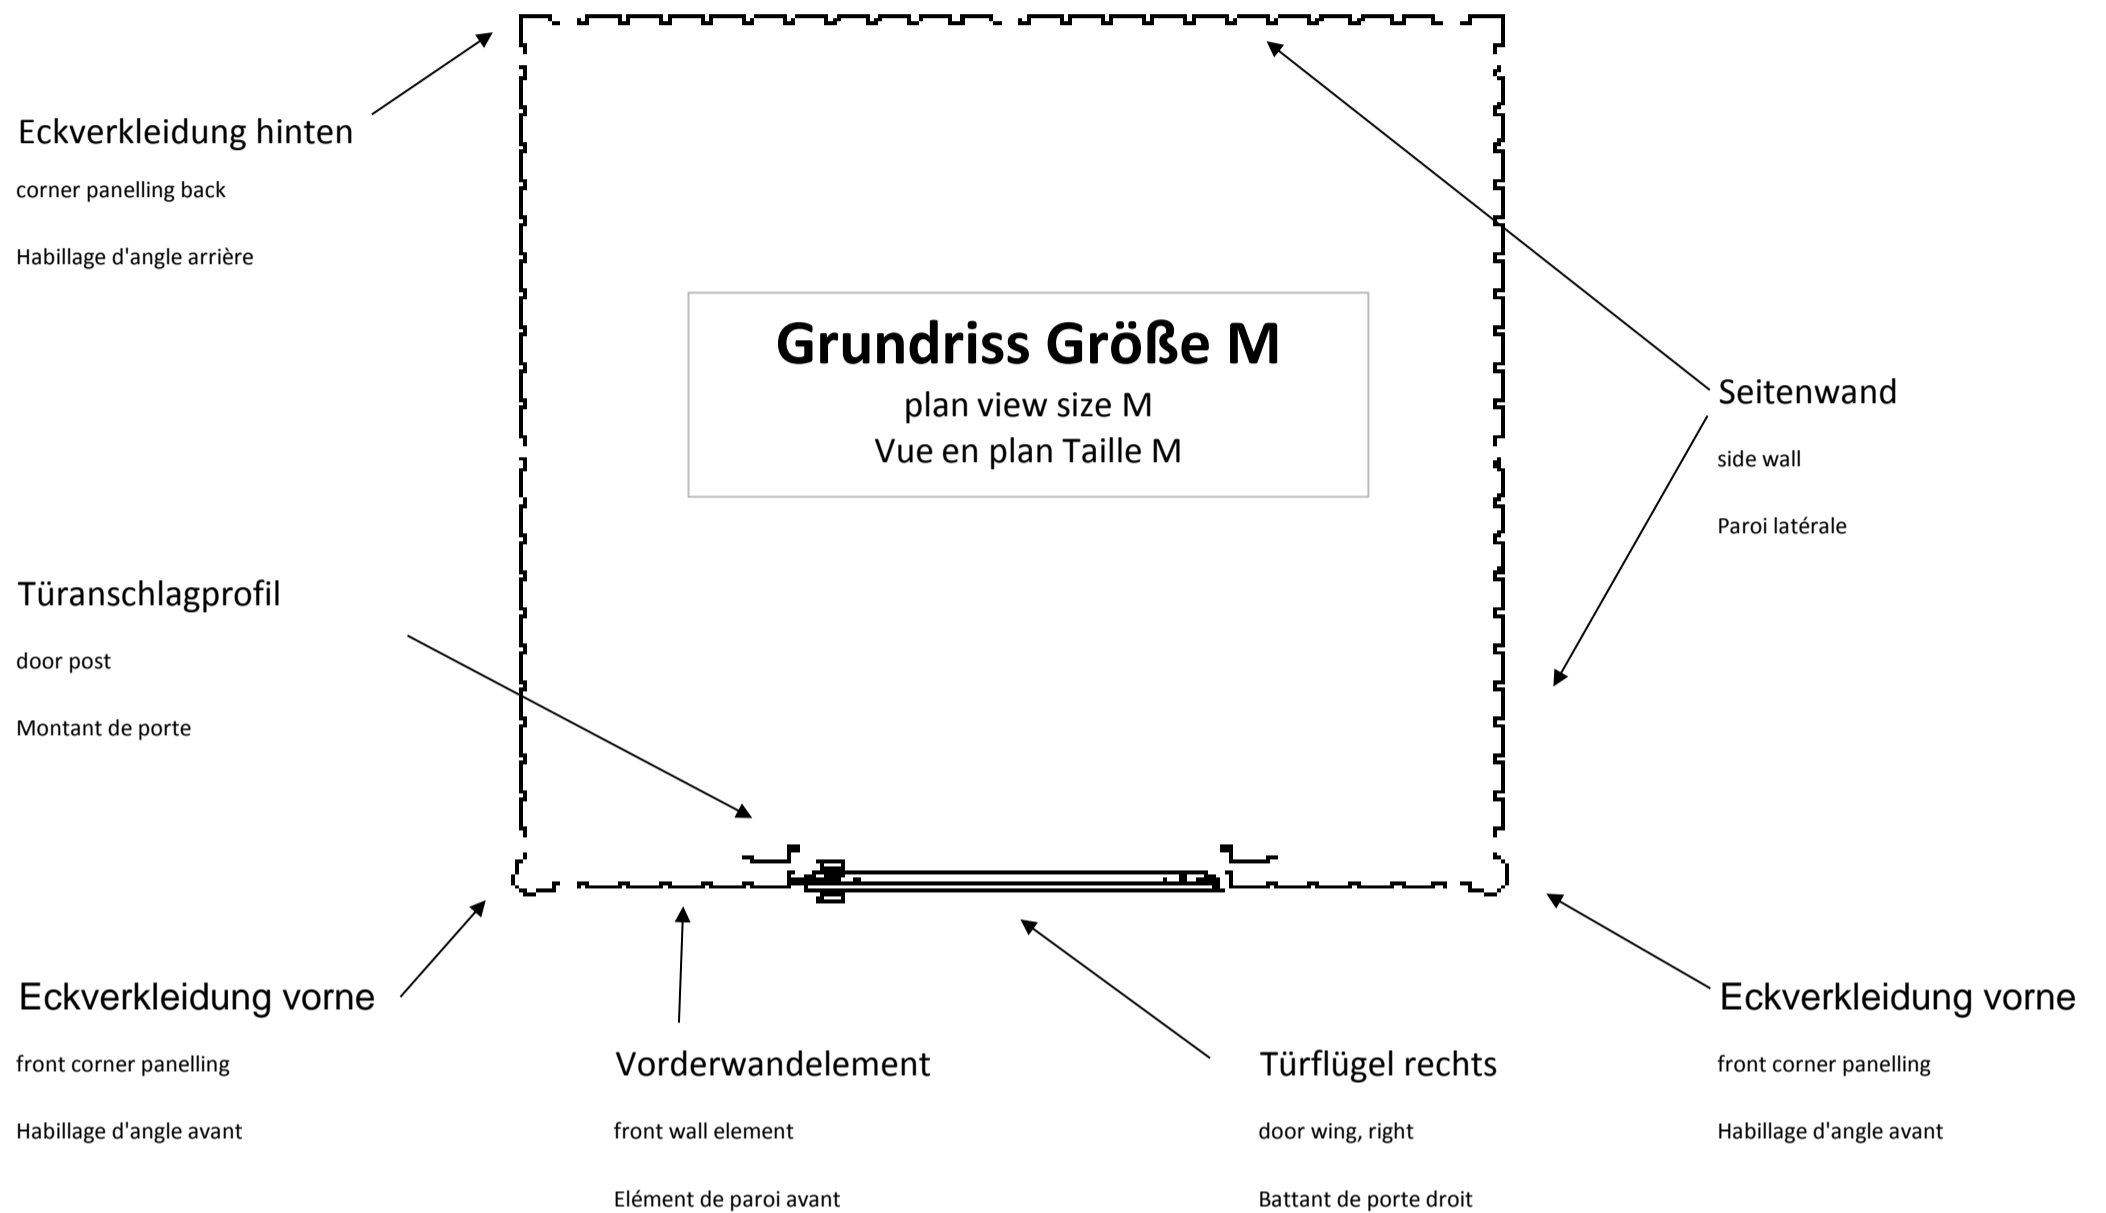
Eckverkleidung hinten

corner panelling back

Habillage d'angle arrière

Grundriss Größe M

plan view size M

Vue en plan Taille M

Seitenwand

side wall

Paroi latérale

Türanschlagprofil

door post

Montant de porte

Eckverkleidung vorne

front corner panelling

Habillage d'angle avant

Vorderwandelement

front wall element

Elément de paroi avant

Türflügel rechts

door wing, right

Battant de porte droit

Eckverkleidung vorne

front corner panelling

Habillage d'angle avant